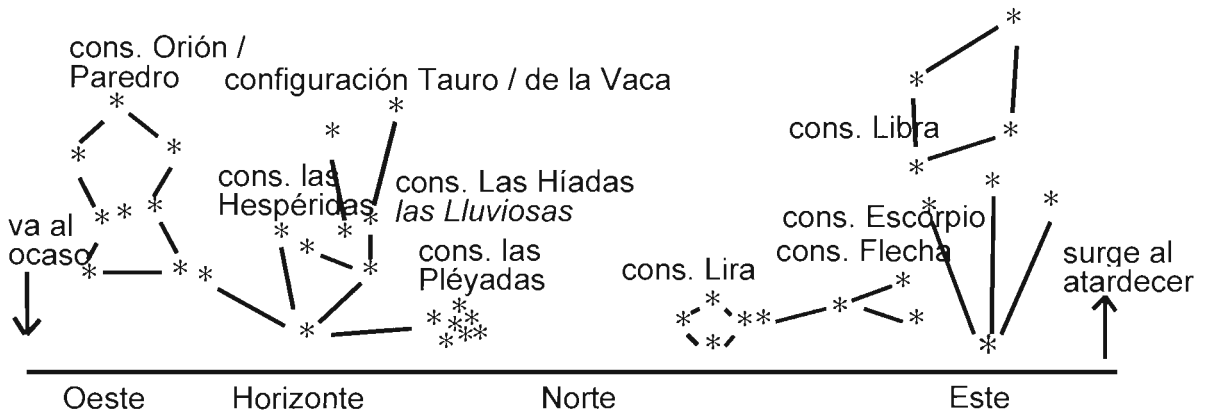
cons. Orión / Paredro

configuración Tauro / de la Vaca

cons. las Hespéridas

cons. Las Híadas
*las Lluviosas*

cons. las Pléyadas

va al ocaso

cons. Libra

cons. Escorpio

cons. Flecha

cons. Lira

surge al atardecer

Oeste Horizonte Norte Este